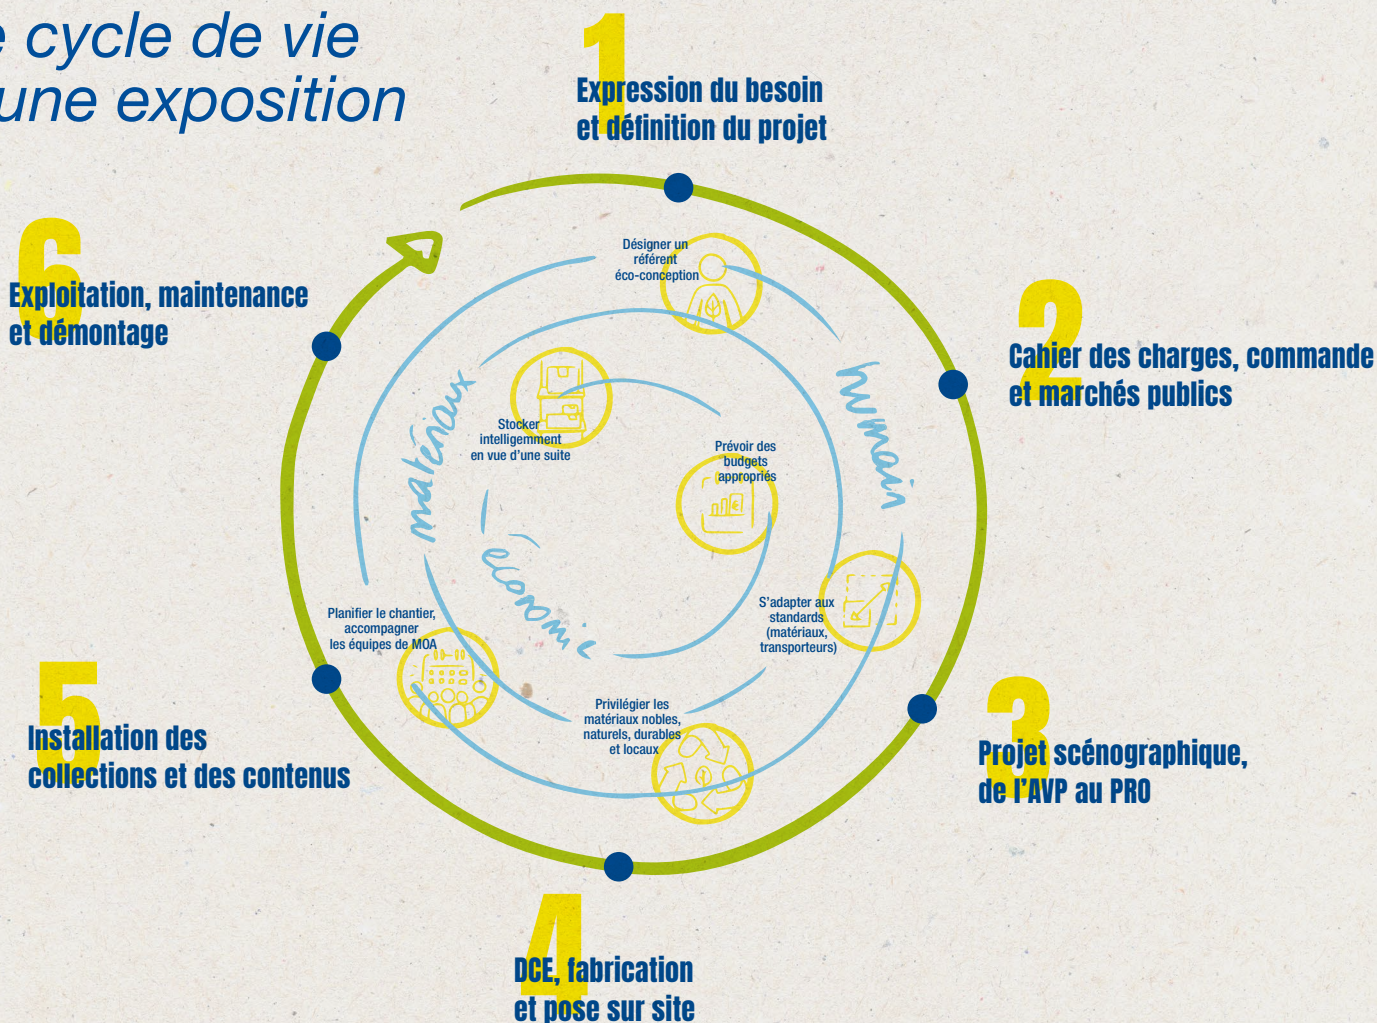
e cycle de vie
une exposition

1
Expression du besoin et définition du projet

2
Cahier des charges, commande et marchés publics

3
Projet scénographique, de l'AVP au PRO

4
DCE, fabrication et pose sur site

5
Installation des collections et des contenus

6
Exploitation, maintenance et démontage

Désigner un référent éco-conception

humain

Prévoir des budgets appropriés

S'adapter aux standards (matériaux, transporteurs)

Privilégier les matériaux nobles, naturels, durables et locaux

Planifier le chantier, accompagner les équipes de MOA

matériaux

Stocker intelligemment en vue d'une suite

économie